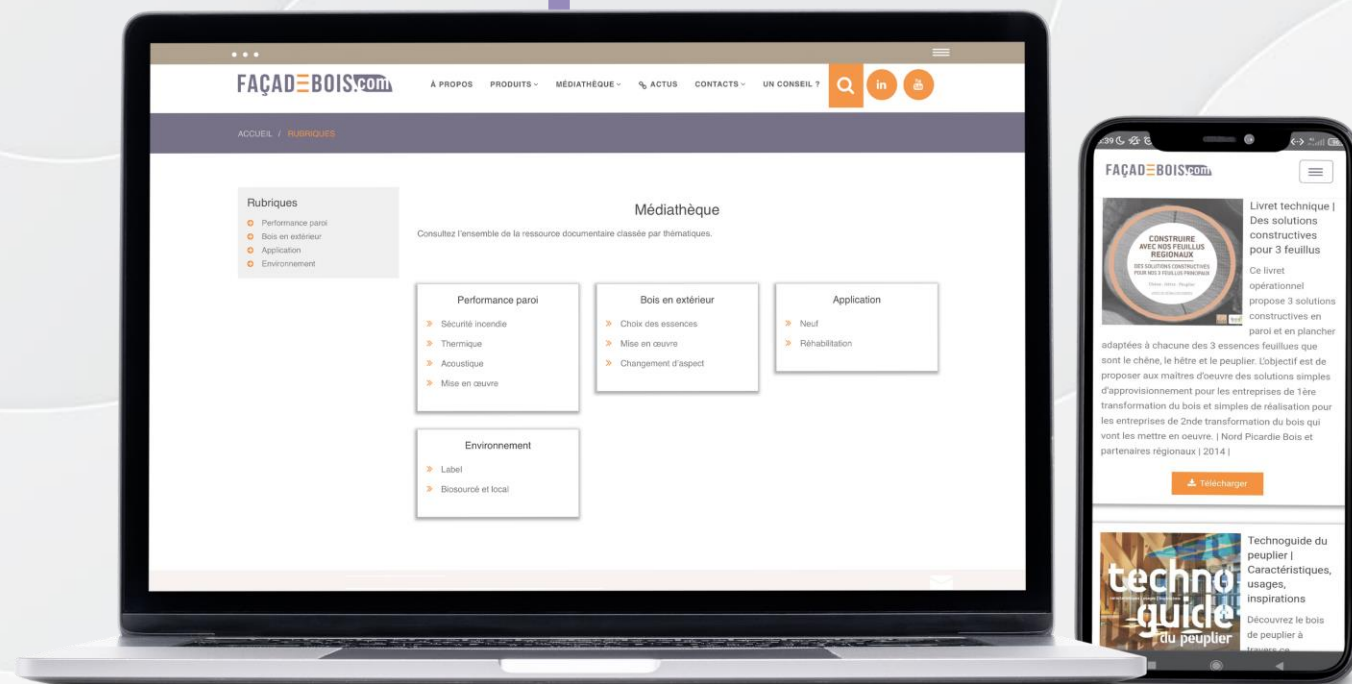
FAÇADEBOIS.com

À PROPOS PRODUITS MÉDIATHÈQUE ACTUS CONTACTS UN CONSEIL ?

in

ACCUEIL / RUBRIQUES

Rubriques
Performance paroi
Bois en extérieur
Application
Environnement

Médiathèque

Consultez l'ensemble de la ressource documentaire classée par thématiques.

Performance paroi
» Sécurité incendie
» Thermique
» Acoustique
» Mise en œuvre

Bois en extérieur
» Choix des essences
» Mise en œuvre
» Changement d'aspect

Application
» Neuf
» Réhabilitation

Environnement
» Label
» Biosourcé et local

FAÇADEBOIS.com

CONSTRUIRE AVEC NOS FEUILLUS REGIONAUX
DES SOLUTIONS CONSTRUCTIVES POUR NOS 3 FEUILLUS PRINCIPAUX

Livret technique | Des solutions constructives pour 3 feuillus

Ce livret opérationnel propose 3 solutions constructives en paroi et en plancher adaptées à chacune des 3 essences feuillues que sont le chêne, le hêtre et le peuplier. L'objectif est de proposer aux maîtres d'oeuvre des solutions simples d'approvisionnement pour les entreprises de 1ère transformation du bois et simples de réalisation pour les entreprises de 2nde transformation du bois qui vont les mettre en oeuvre. | Nord Picardie Bois et partenaires régionaux | 2014 |

Télécharger

techno guide du peuplier

Technoguide du peuplier | Caractéristiques, usages, inspirations

Découvrez le bois de peuplier à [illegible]